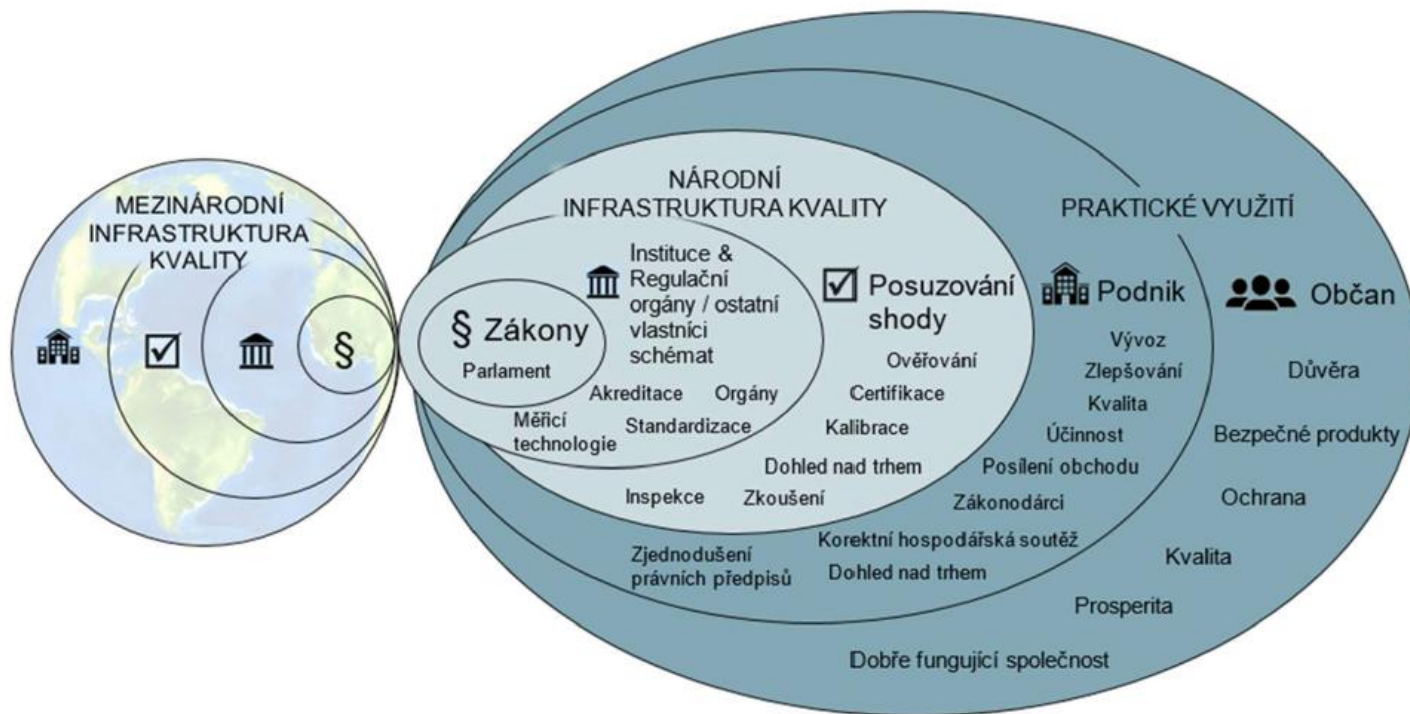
MEZINÁRODNÍ INFRASTRUKTURA KVALITY

§

NÁRODNÍ INFRASTRUKTURA KVALITY

PRAKTICKÉ VYUŽITÍ

§ Zákony

Parlament

Instituce & Regulační orgány / ostatní vlastníci schémat

Akreditace

Orgány

Měřicí technologie

Standardizace

Posuzování shody

Ověřování

Certifikace

Kalibrace

Dohled nad trhem

Inspekce

Zkoušení

Podnik

Vývoz

Zlepšování

Kvalita

Účinnost

Posílení obchodu

Zákonodárci

Korektní hospodářská soutěž

Dohled nad trhem

Zjednodušení právních předpisů

Občan

Důvěra

Bezpečné produkty

Ochrana

Kvalita

Prosperita

Dobře fungující společnost